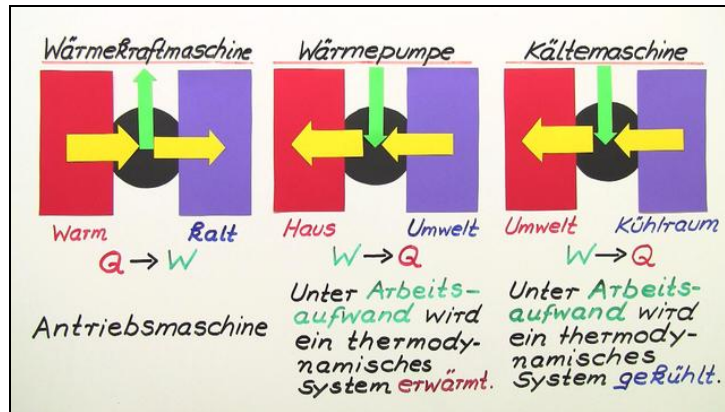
Wärmekraftmaschine

Warm Kalt

$Q \rightarrow W$

Antriebsmaschine

Wärmepumpe

Haus Umwelt

$W \rightarrow Q$

Unter Arbeitsaufwand wird ein thermodynamisches System erwärmt.

Kältemaschine

Umwelt Kühlraum

$W \rightarrow Q$

Unter Arbeitsaufwand wird ein thermodynamisches System gekühlt.